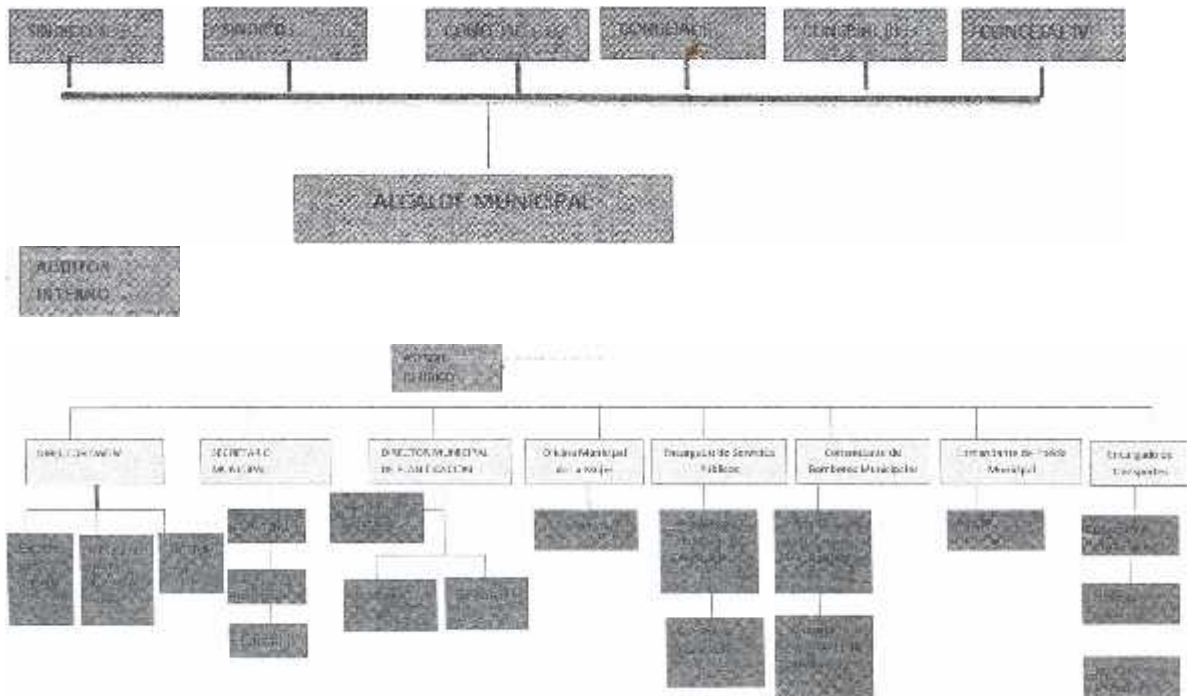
SINDICO I

SINDICO

CONCEJAL I

CONCEJAL

CONCEJAL III

CONCEJAL IV

ALCALDE MUNICIPAL

AUDITOR INTERNO

ASESOR JURIDICO

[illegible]

SECRETARIO MUNICIPAL

DIRECTOR MUNICIPAL DE PLANIFICACION

Oficina Municipal de la Mujer

Encargado de Servicios Públicos

Comandante de Bomberos Municipales

Comandante de Policía Municipal

Encargado de Transportes

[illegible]

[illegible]

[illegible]

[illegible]

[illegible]

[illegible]

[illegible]

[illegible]

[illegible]

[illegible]

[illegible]

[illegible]

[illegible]

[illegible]

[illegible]

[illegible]

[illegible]

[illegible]